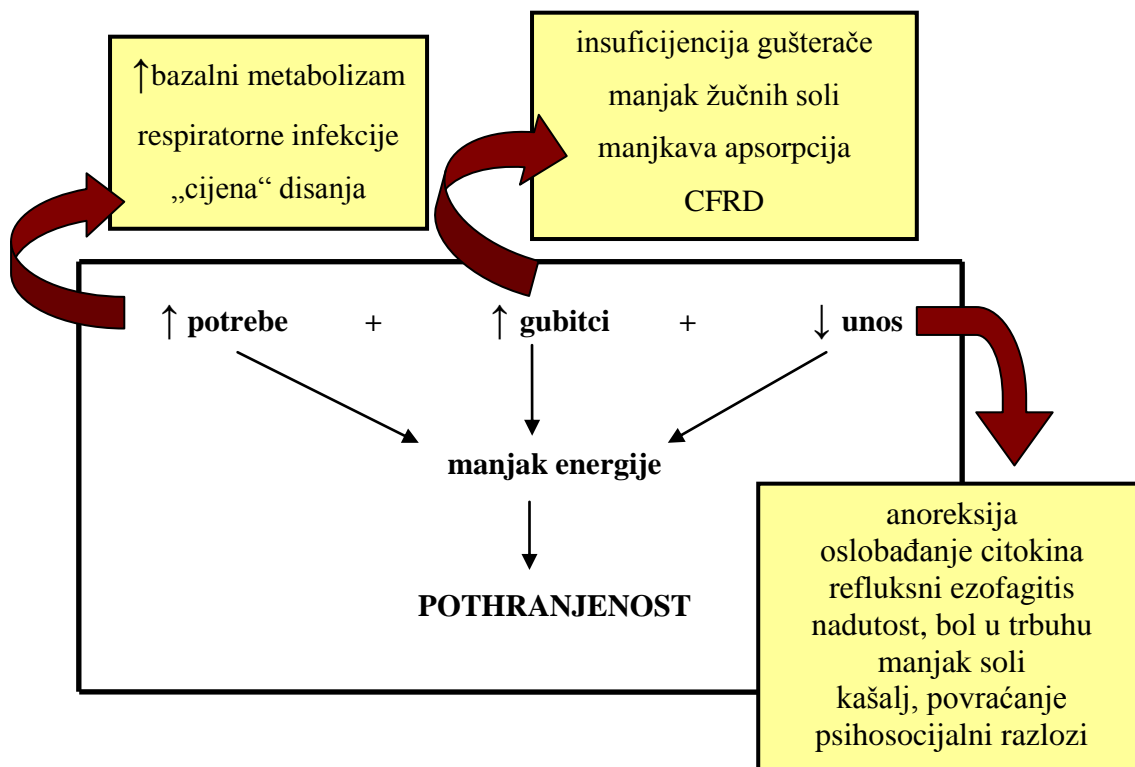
↑bazalni metabolizam
respiratorne infekcije
„cijena“ disanja

insuficijencija gušterače
manjak žučnih soli
manjkava apsorpcija
CFRD

↑ potrebe + ↑ gubitci + ↓ unos

manjak energije

POTHRANJENOST

anoreksija
oslobađanje citokina
refluksni ezofagitis
nadutost, bol u trbuhu
manjak soli
kašalj, povraćanje
psihosocijalni razlozi